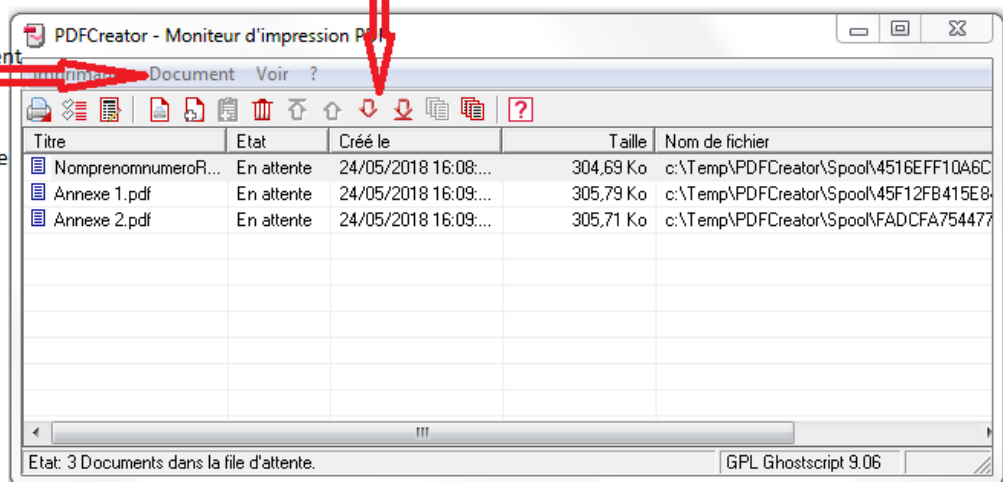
PDFCreator - Moniteur d'impression P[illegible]

ent

e

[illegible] Document Voir ?

| Titre | Etat | Créé le | Taille | Nom de fichier |
|---|---|---|---|---|
| NomprenomnumeroR... | En attente | 24/05/2018 16:08:... | 304,69 Ko | c:\Temp\PDFCreator\Spool\4516EFF10A6C |
| Annexe 1.pdf | En attente | 24/05/2018 16:09:... | 305,79 Ko | c:\Temp\PDFCreator\Spool\45F12FB415E8 |
| Annexe 2.pdf | En attente | 24/05/2018 16:09:... | 305,71 Ko | c:\Temp\PDFCreator\Spool\FADCFA754477 |

III

Etat: 3 Documents dans la file d'attente.

GPL Ghostscript 9.06